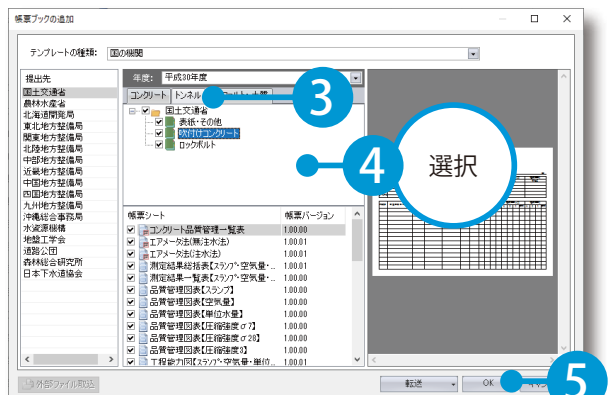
帳票ブックの追加

テンプレートの種類: 国の機関

提出先
国土交通省
農林水産省
北海道開発局
東北地方整備局
関東地方整備局
北陸地方整備局
中部地方整備局
近畿地方整備局
中国地方整備局
四国地方整備局
九州地方整備局
沖縄総合事務局
水資源機構
地盤工学会
道路公団
森林総合研究所
日本下水道協会

年度: 平成30年度

コンクリート トンネル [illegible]

国土交通省
表紙・その他
吹付けコンクリート
ロックボルト

3

4

選択

帳票シート | 帳票バージョン
---|---
コンクリート品質管理一覧表 | 1.00.00
エアーメータ法(無注水法) | 1.00.01
エアーメータ法(注水法) | 1.00.01
測定結果総括表[スランプ・空気量・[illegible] | 1.00.01
測定結果一覧表[スランプ・空気量・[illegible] | 1.00.01
品質管理図表[スランプ] | 1.00.01
品質管理図表[空気量] | 1.00.01
品質管理図表[単位水量] | 1.00.01
品質管理図表[圧縮強度σ7] | 1.00.01
品質管理図表[圧縮強度σ28] | 1.00.01
品質管理図表[圧縮強度8] | 1.00.01
工程能力図[スランプ・空気量・単位... | 1.00.01

外部ファイル取込

転送

OK

キャン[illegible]

5